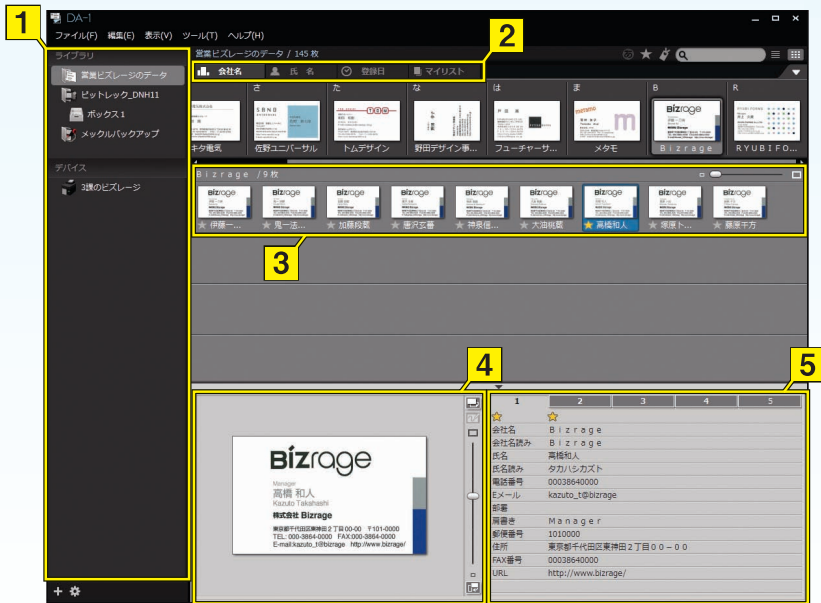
1

DA-1

ファイル(F) 編集(E) 表示(V) ツール(T) ヘルプ(H)

ライブラリ

営業ビズレージのデータ

ピットレック_DNH11

ボックス1

メックルバックアップ

デバイス

3課のビズレージ

2

営業ビズレージのデータ / 145 枚

会社名 氏名 登録日 マイリスト

さ た な は ま B R

キタ電気 佐野ユニバーサル トムデザイン 野田デザイン事... フューチャーサ... メタモ Bizrage RYUBIFO...

Bizrage /9 枚

Bizrage

伊藤一... 鬼一造... 加藤段製 藤沢玄番 神辰信... 大淵栄晃 高橋和人 須原ト... 藤原千方

3

4

5

Bizrage

Manager
高橋 和人
Kazuto Takahashi
株式会社 Bizrage
東京都千代田区東神田2丁目00-00 〒101-0000
TEL: 000-3864-0000 FAX:000-3864-0000
E-mail:kazuto_t@bizrage http://www.bizrage/

| 1 | 2 | 3 | 4 | 5 |
|---|---|---|---|---|

| | |
|---|---|
| 会社名 | Bizrage |
| 会社名読み | Bizrage |
| 氏名 | 高橋和人 |
| 氏名読み | タカハシカズト |
| 電話番号 | 00038640000 |
| Eメール | kazuto_t@bizrage |
| 部署 | |
| 肩書き | Manager |
| 郵便番号 | 1010000 |
| 住所 | 東京都千代田区東神田2丁目00-00 |
| FAX番号 | 00038640000 |
| URL | http://www.bizrage/ |